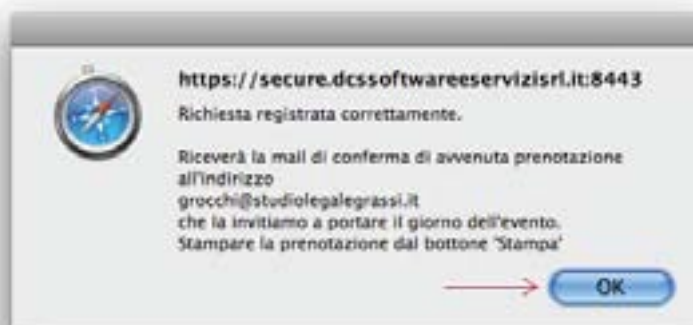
https://secure.dcssoftwareeservizisrl.it:8443

Richiesta registrata correttamente.

Riceverà la mail di conferma di avvenuta prenotazione all'indirizzo
grocchi@studiolegalegrassi.it
che la invitiamo a portare il giorno dell'evento.
Stampare la prenotazione dal bottone 'Stampa'

OK